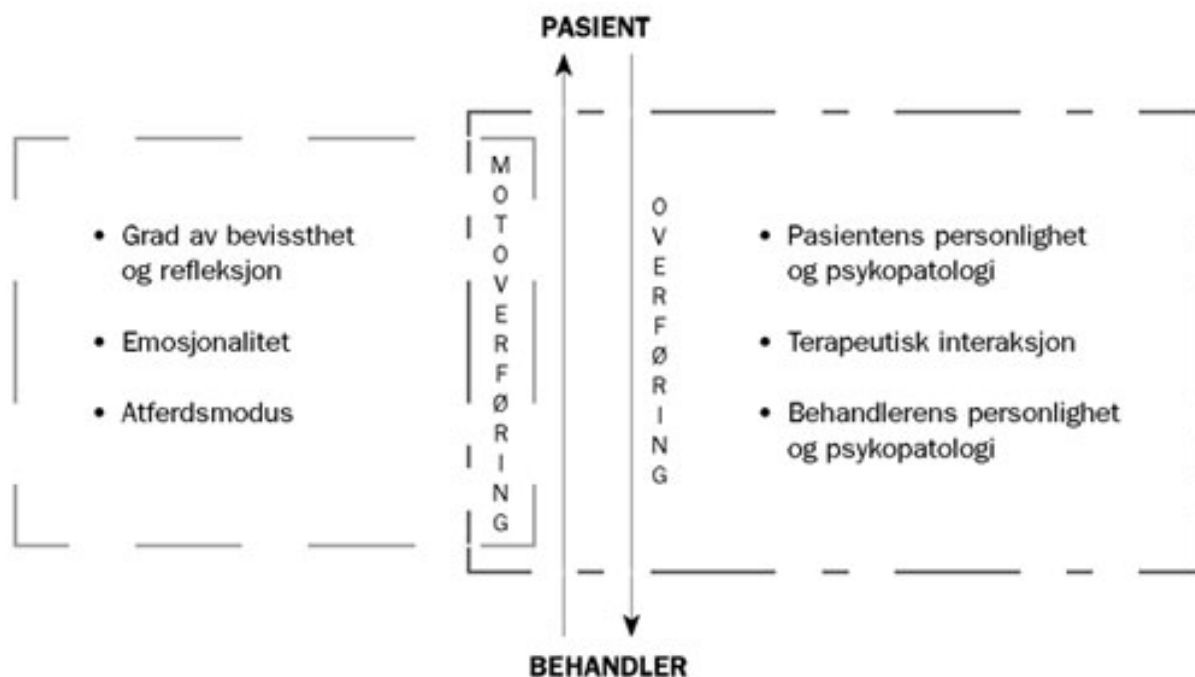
PASIENT

• Grad av bevissthet og refleksjon

• Emosjonalitet

• Atferdsmodus

MOTOVERFØRING

OVERFØRING

• Pasientens personlighet og psykopatologi

• Terapeutisk interaksjon

• Behandlerens personlighet og psykopatologi

BEHANDLER